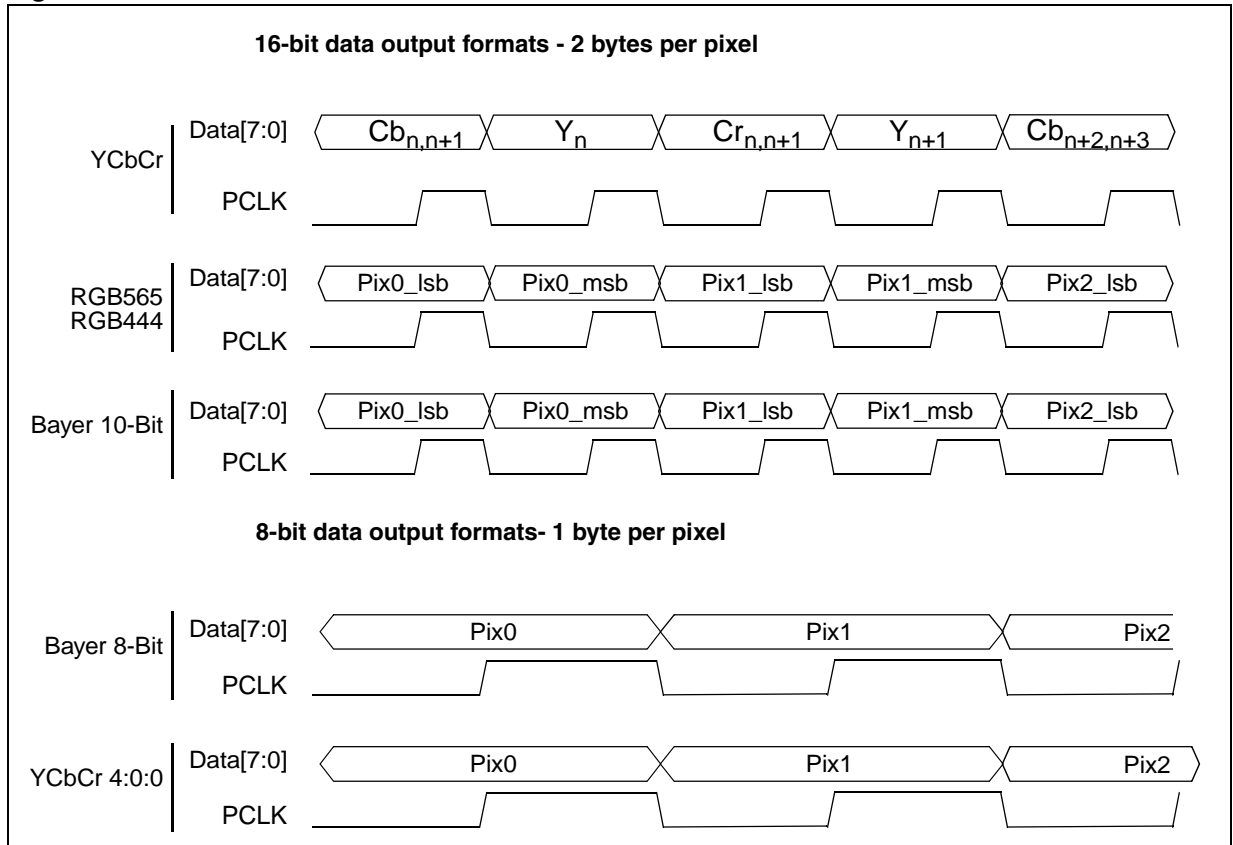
16-bit data output formats - 2 bytes per pixel

YCbCr
Data[7:0] $Cb_{n,n+1}$ $Y_n$ $Cr_{n,n+1}$ $Y_{n+1}$ $Cb_{n+2,n+3}$
PCLK

RGB565
RGB444
Data[7:0] Pix0_lsb Pix0_msb Pix1_lsb Pix1_msb Pix2_lsb
PCLK

Bayer 10-Bit
Data[7:0] Pix0_lsb Pix0_msb Pix1_lsb Pix1_msb Pix2_lsb
PCLK

8-bit data output formats- 1 byte per pixel

Bayer 8-Bit
Data[7:0] Pix0 Pix1 Pix2
PCLK

YCbCr 4:0:0
Data[7:0] Pix0 Pix1 Pix2
PCLK